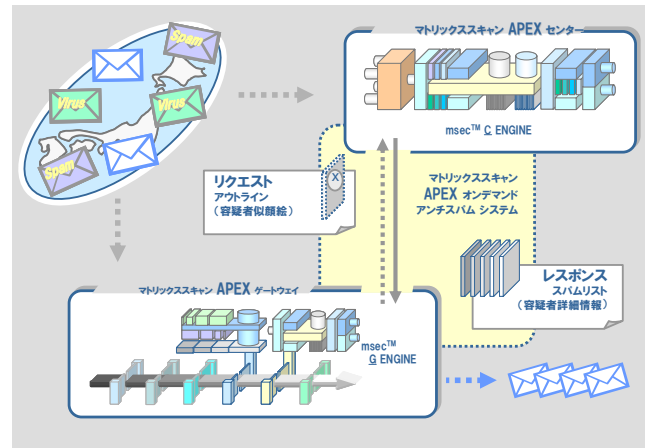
Spam

Virus

Virus

Spam

マトリックススキャン APEX センター

msec™ C ENGINE

リクエスト
アウトライン
（容疑者似顔絵）

マトリックススキャン
APEX オンデマンド
アンチスパム システム

レスポンス
スパムリスト
（容疑者詳細情報）

マトリックススキャン APEX ゲートウェイ

msec™
G ENGINE